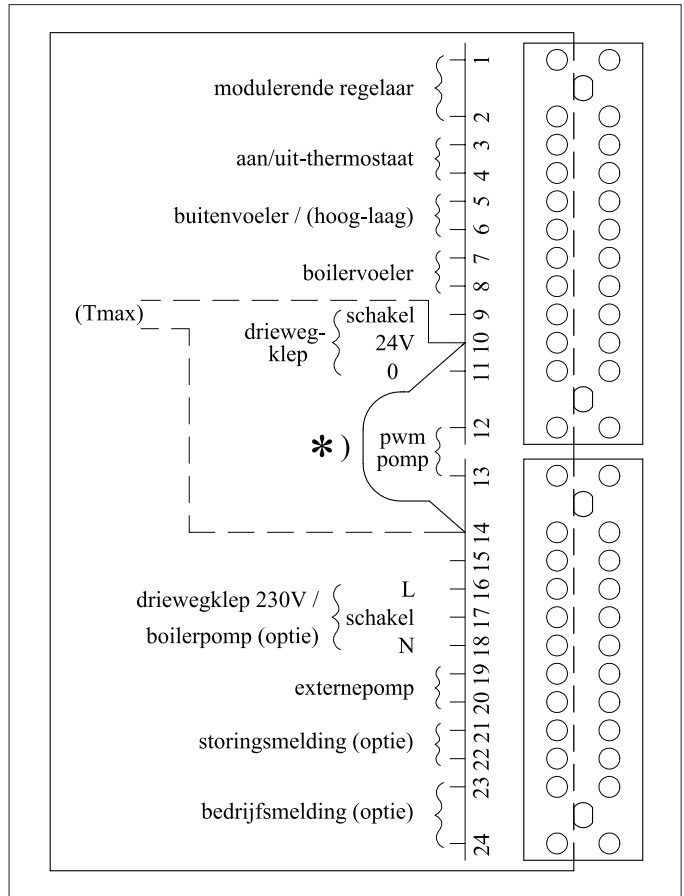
modulerende regelaar
1
2
aan/uit-thermostaat
3
4
buitenvoeler / (hoog-laag)
5
6
boilervoeler
7
8
(Tmax)
driewegklep
schakel
24V
0
9
10
11
*)
pwm pomp
12
13
14
15
driewegklep 230V / boilerpomp (optie)
L
schakel
N
16
17
18
externepomp
19
20
storingsmelding (optie)
21
22
bedrijfsmelding (optie)
23
24